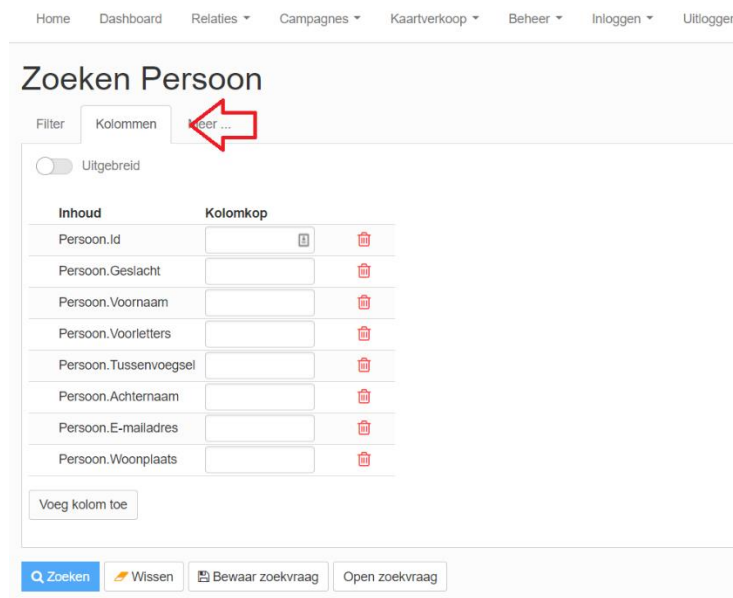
Home Dashboard Relaties ▾ Campagnes ▾ Kaartverkoop ▾ Beheer ▾ Inloggen ▾ Uitloggen

Zoeken Persoon

Filter Kolommen Meer ...

Uitgebreid

| Inhoud | Kolomkop |
|---|---|
| Persoon.Id | |
| Persoon.Geslacht | |
| Persoon.Voornaam | |
| Persoon.Voorletters | |
| Persoon.Tussenvoegsel | |
| Persoon.Achternaam | |
| Persoon.E-mailadres | |
| Persoon.Woonplaats | |

Voeg kolom toe

Zoeken Wissen Bewaar zoekvraag Open zoekvraag